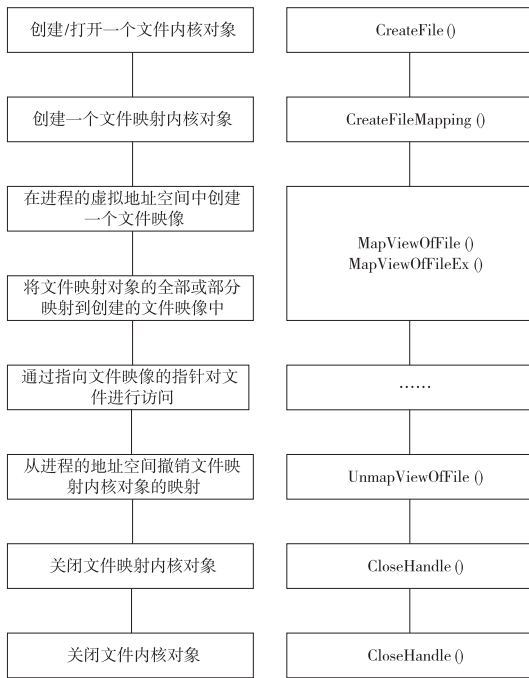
创建/打开一个文件内核对象

创建一个文件映射内核对象

在进程的虚拟地址空间中创建一个文件映像

将文件映射对象的全部或部分映射到创建的文件映像中

通过指向文件映像的指针对文件进行访问

从进程的地址空间撤销文件映射内核对象的映射

关闭文件映射内核对象

关闭文件内核对象

CreateFile ()

CreateFileMapping ()

MapViewOfFile ()
MapViewOfFileEx ()

……

UnmapViewOfFile ()

CloseHandle ()

CloseHandle ()